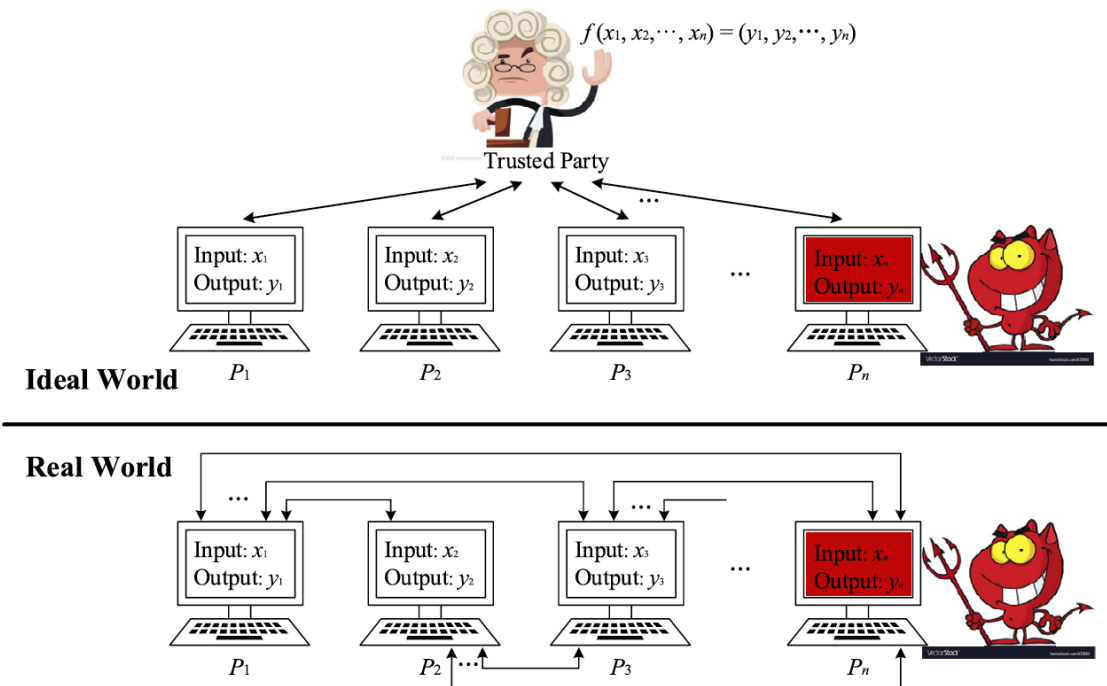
$f(x_1, x_2, \cdots, x_n) = (y_1, y_2, \cdots, y_n)$

Trusted Party

⋯

Input: $x_1$
Output: $y_1$

Input: $x_2$
Output: $y_2$

Input: $x_3$
Output: $y_3$

⋯

Input: $x_n$
Output: $y_n$

VectorStock

Ideal World

$P_1$ $P_2$ $P_3$ $P_n$

Real World

⋯ ⋯

Input: $x_1$
Output: $y_1$

Input: $x_2$
Output: $y_2$

Input: $x_3$
Output: $y_3$

⋯

Input: $x_n$
Output: $y_n$

VectorStock

$P_1$ $P_2$ ⋯ $P_3$ $P_n$